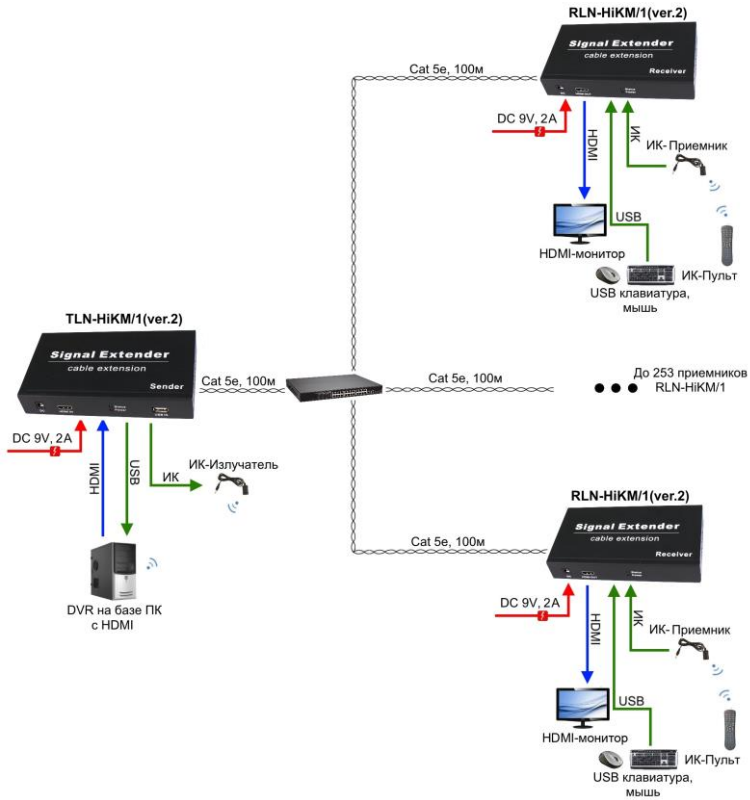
RLN-HiKM/1(ver.2)

Signal Extender
cable extension
Receiver

Cat 5e, 100м

DC 9V, 2A

HDMI

ИК

ИК-Приемник

USB

HDMI-монитор

ИК-Пульт

USB клавиатура, мышь

TLN-HiKM/1(ver.2)

Signal Extender
cable extension
Sender

Cat 5e, 100м

Cat 5e, 100м

До 253 приемников RLN-HiKM/1

DC 9V, 2A

HDMI

USB

ИК

ИК-Излучатель

DVR на базе ПК с HDMI

Cat 5e, 100м

RLN-HiKM/1(ver.2)

Signal Extender
cable extension
Receiver

DC 9V, 2A

HDMI

ИК

ИК-Приемник

USB

HDMI-монитор

ИК-Пульт

USB клавиатура, мышь